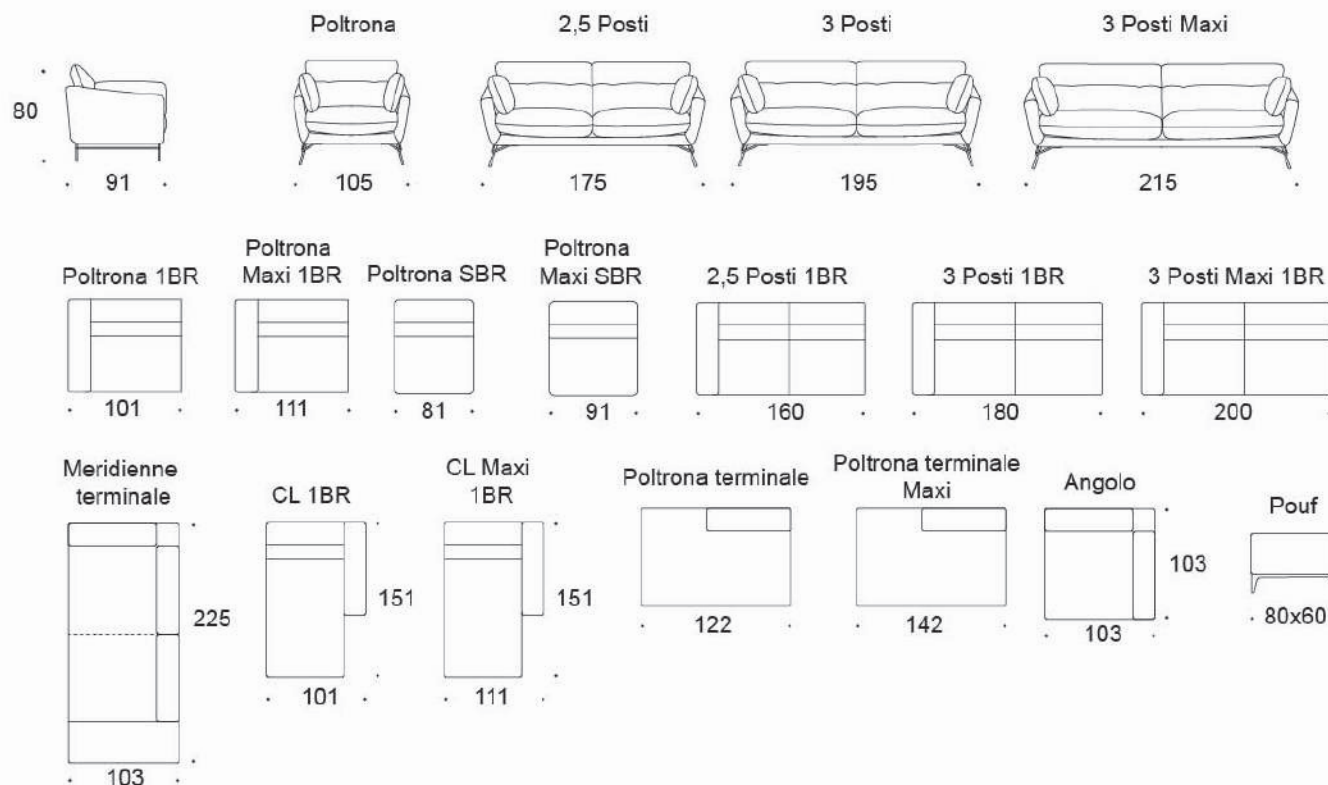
80

91

Poltrona

105

2,5 Posti

175

3 Posti

195

3 Posti Maxi

215

Poltrona 1BR

101

Poltrona Maxi 1BR

111

Poltrona SBR

81

Poltrona Maxi SBR

91

2,5 Posti 1BR

160

3 Posti 1BR

180

3 Posti Maxi 1BR

200

Meridienne terminale

225

103

CL 1BR

151

101

CL Maxi 1BR

151

111

Poltrona terminale

122

Poltrona terminale Maxi

142

Angolo

103

103

Pouf

80x60